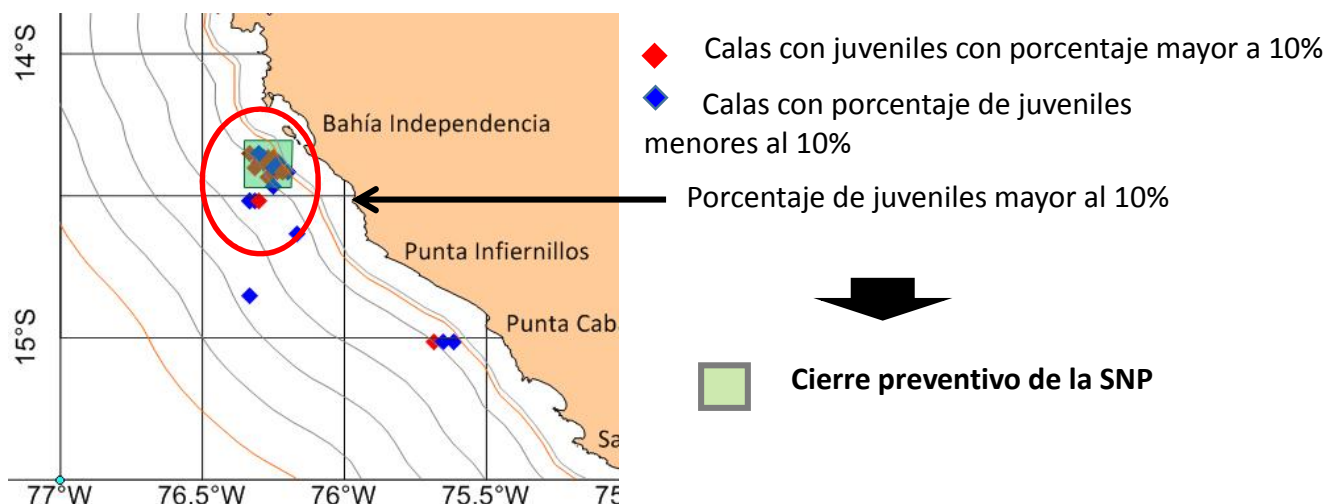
14°S

15°S

Bahía Independencia

Punta Infiernillos

Punta Caba

Sa

77°W

76.5°W

76°W

75.5°W

75

Calas con juveniles con porcentaje mayor a 10%

Calas con porcentaje de juveniles menores al 10%

Porcentaje de juveniles mayor al 10%

Cierre preventivo de la SNP